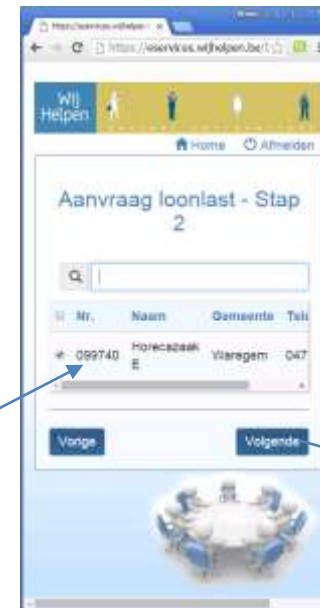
https://eservices.wijhelpen.be

https://eservices.wijhelpen.be/

Wij Helpen

Home Afmelden

Aanvraag loonlast - Stap 2

| | Nr. | Naam | Gemeente | Tel |
|---|---|---|---|---|
| | 099740 | Horecazaak E | Waregem | 047 |

Vorige

Volgende